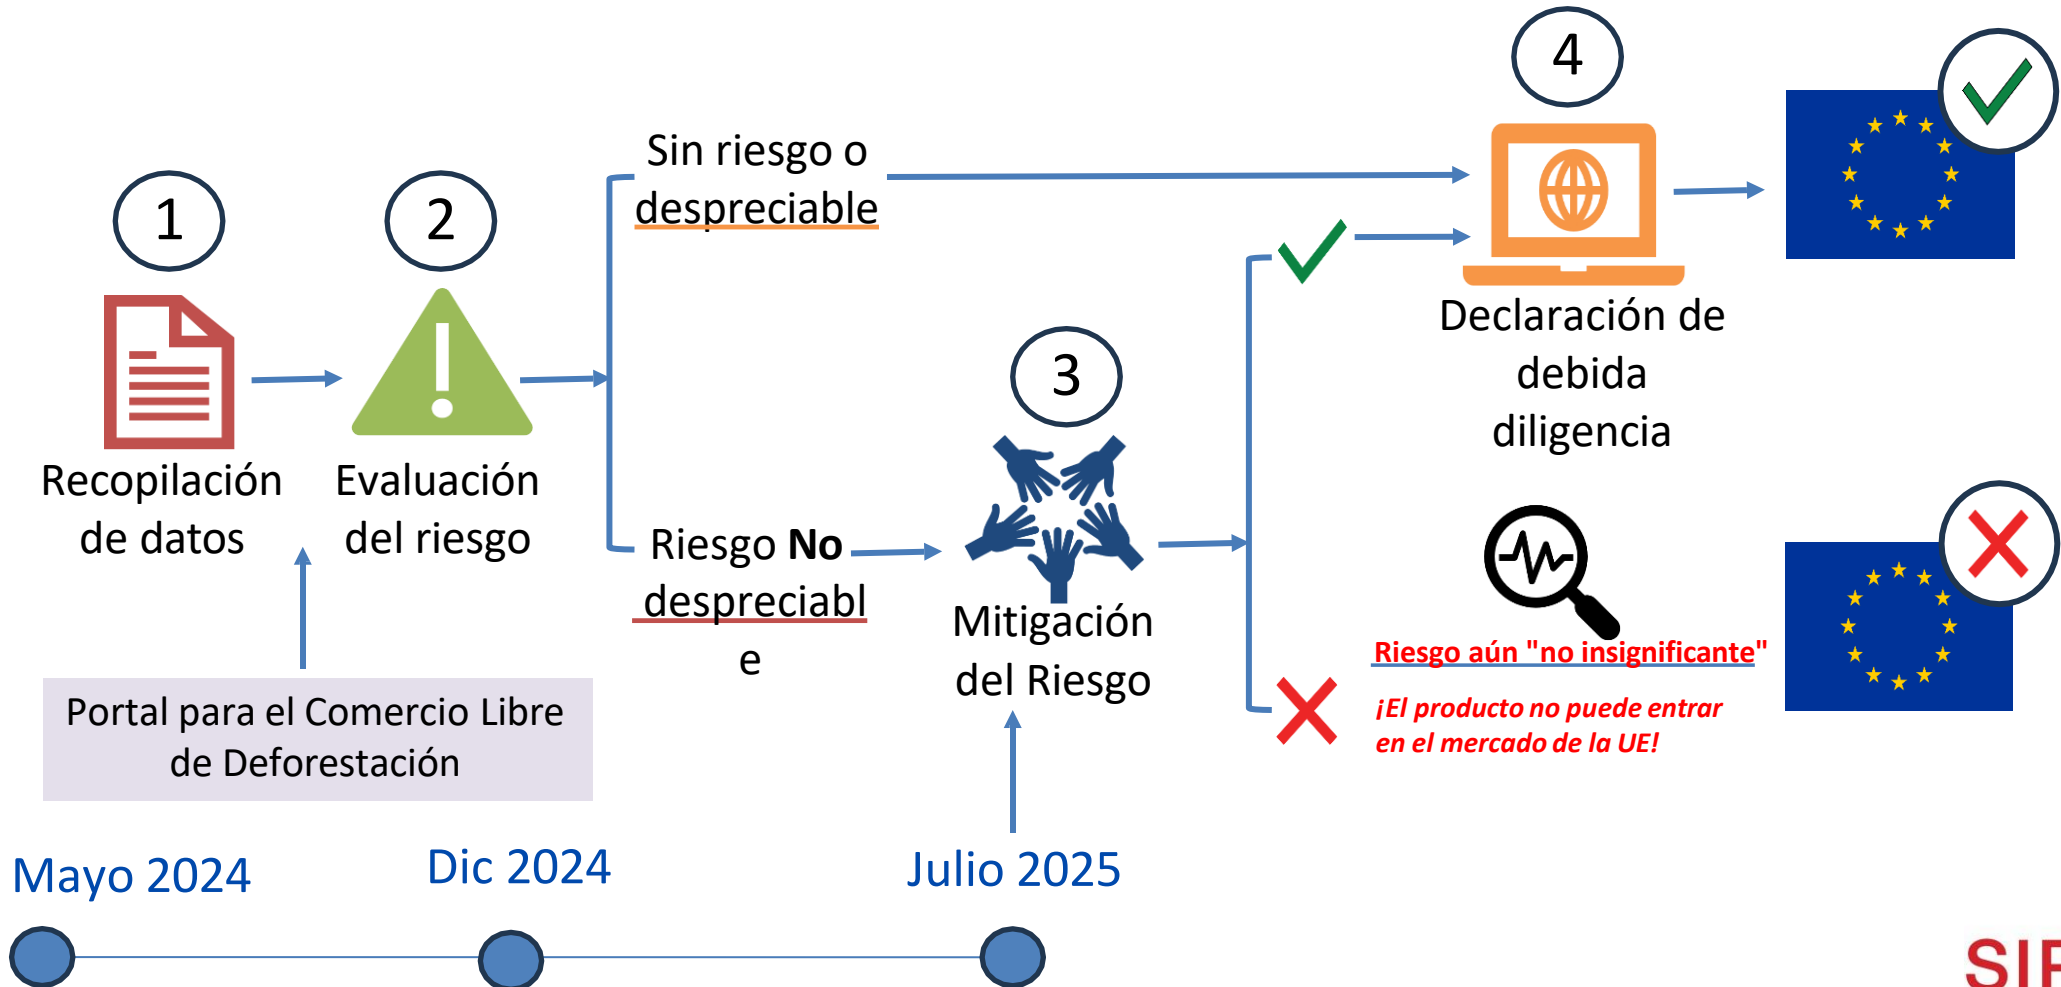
1

Recopilación de datos

2

Evaluación del riesgo

Sin riesgo o despreciable

Riesgo **No** despreciabl e

3

Mitigación del Riesgo

4

Declaración de debida diligencia

Riesgo aún "no insignificante"

¡El producto no puede entrar en el mercado de la UE!

Portal para el Comercio Libre de Deforestación

Mayo 2024

Dic 2024

Julio 2025

SI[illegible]